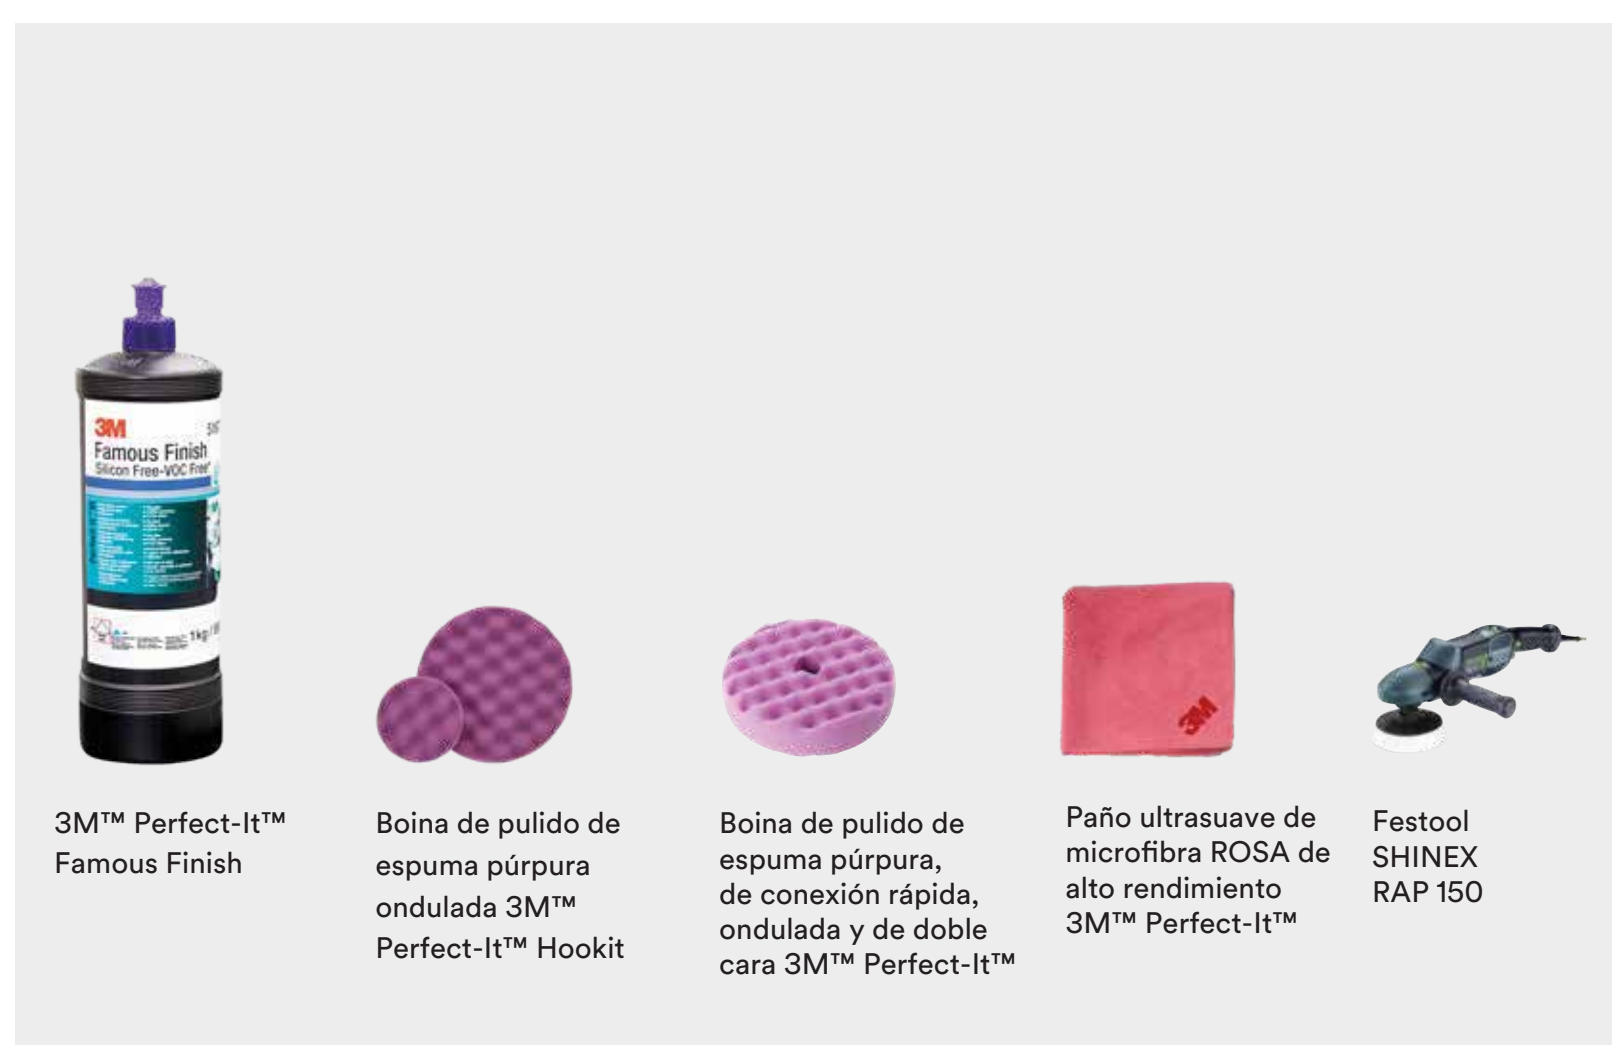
3M
Famous Finish
Silicon Free-VOC Free
1kg

3M™ Perfect-It™ Famous Finish

Boina de pulido de espuma púrpura ondulada 3M™ Perfect-It™ Hookit

Boina de pulido de espuma púrpura, de conexión rápida, ondulada y de doble cara 3M™ Perfect-It™

3M

Paño ultrasuave de microfibra ROSA de alto rendimiento 3M™ Perfect-It™

Festool SHINEX RAP 150